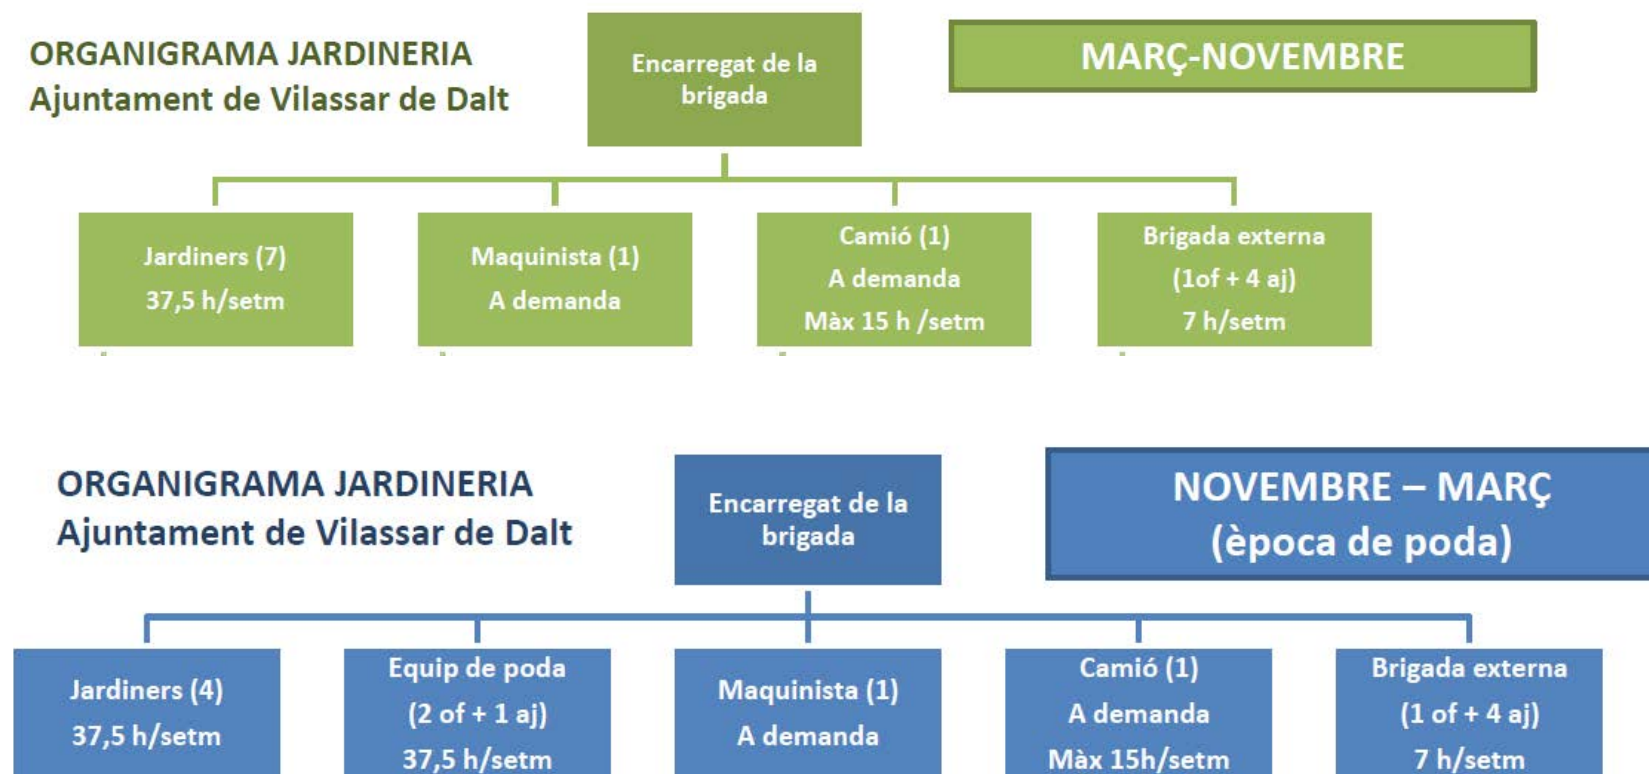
ORGANIGRAMA JARDINERIA
Ajuntament de Vilassar de Dalt

Encarregat de la brigada

MARÇ-NOVEMBRE

Jardiners (7)
37,5 h/setm

Maquinista (1)
A demanda

Camió (1)
A demanda
Màx 15 h /setm

Brigada externa
(1of + 4 aj)
7 h/setm

ORGANIGRAMA JARDINERIA
Ajuntament de Vilassar de Dalt

Encarregat de la brigada

NOVEMBRE – MARÇ
(època de poda)

Jardiners (4)
37,5 h/setm

Equip de poda
(2 of + 1 aj)
37,5 h/setm

Maquinista (1)
A demanda

Camió (1)
A demanda
Màx 15h/setm

Brigada externa
(1 of + 4 aj)
7 h/setm